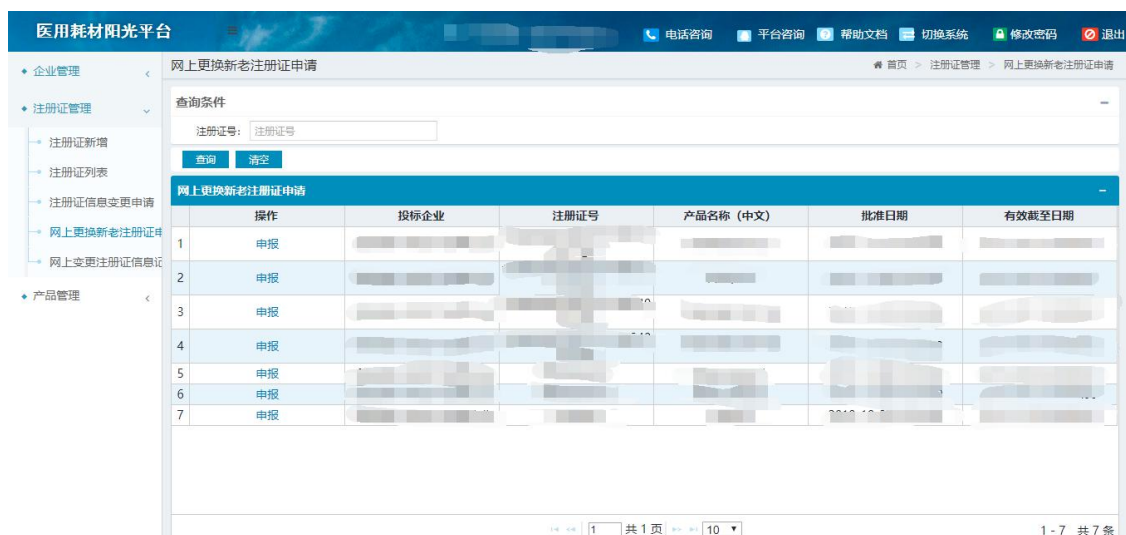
医用耗材阳光平台

电话咨询 平台咨询 帮助文档 切换系统 修改密码 退出

企业管理
注册证管理
注册证新增
注册证列表
注册证信息变更申请
网上更换新老注册证申
网上变更注册证信息记
产品管理

网上更换新老注册证申请

首页 > 注册证管理 > 网上更换新老注册证申请

查询条件

注册证号: 注册证号

查询 清空

网上更换新老注册证申请

| | 操作 | 投标企业 | 注册证号 | 产品名称（中文） | 批准日期 | 有效截至日期 |
|---|---|---|---|---|---|---|
| 1 | 申报 | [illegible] | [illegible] | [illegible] | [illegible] | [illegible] |
| 2 | 申报 | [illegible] | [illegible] | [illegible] | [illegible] | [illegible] |
| 3 | 申报 | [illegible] | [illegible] | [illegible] | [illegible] | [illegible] |
| 4 | 申报 | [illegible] | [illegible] | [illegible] | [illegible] | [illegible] |
| 5 | 申报 | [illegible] | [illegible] | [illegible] | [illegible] | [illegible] |
| 6 | 申报 | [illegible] | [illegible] | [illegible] | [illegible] | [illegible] |
| 7 | 申报 | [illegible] | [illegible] | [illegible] | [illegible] | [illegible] |

1 共 1 页 10

1 - 7 共 7 条